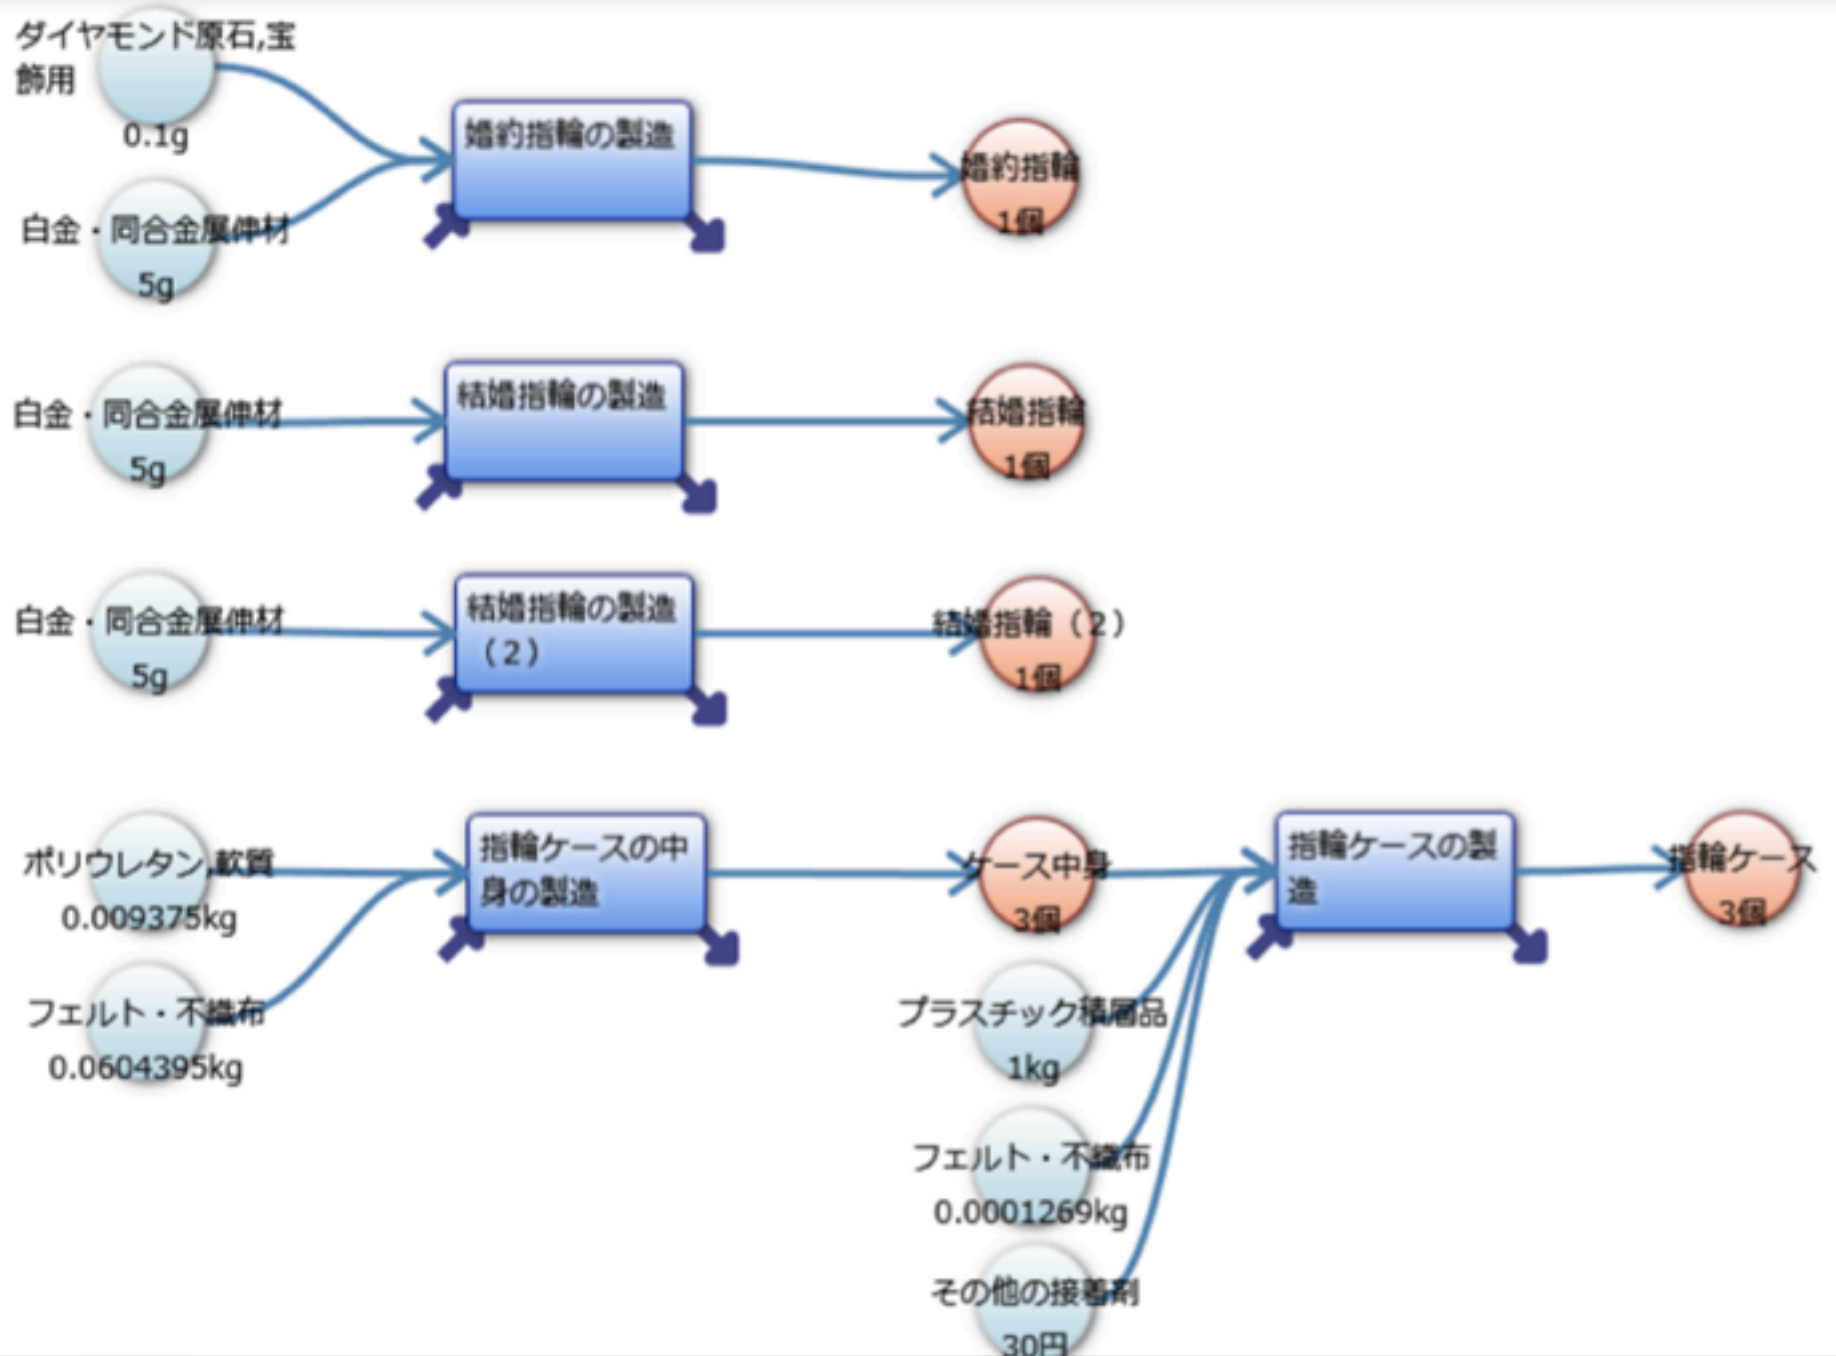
ダイヤモンド原石,宝飾用
0.1g

白金・同合金展伸材
5g

婚約指輪の製造

婚約指輪
1個

白金・同合金展伸材
5g

結婚指輪の製造

結婚指輪
1個

白金・同合金展伸材
5g

結婚指輪の製造（2）

結婚指輪（2）
1個

ポリウレタン,軟質
0.009375kg

フェルト・不織布
0.0604395kg

指輪ケースの中身の製造

ケース中身
3個

プラスチック積層品
1kg

フェルト・不織布
0.0001269kg

その他の接着剤
30円

指輪ケースの製造

指輪ケース
3個